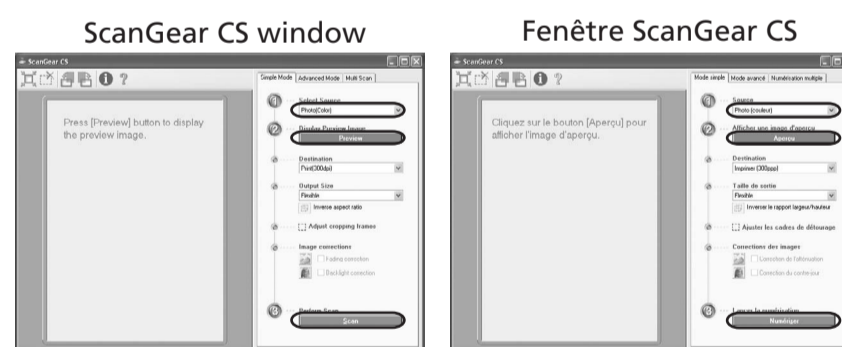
ScanGear CS window

ScanGear CS

Simple Mode | Advanced Mode | Multi Scan

Press [Preview] button to display the preview image.

1 Select Source
Photo(Color)

2 Display Preview Image
Preview

Destination
Print(300dpi)

Output Size
Flexible
Inverse aspect ratio

Adjust cropping frames

Image corrections
Fading correction
Backlight correction

3 Perform Scan
Scan

Fenêtre ScanGear CS

ScanGear CS

Mode simple | Mode avancé | Numérisation multiple

Cliquez sur le bouton [Aperçu] pour afficher l'image d'aperçu.

1 Source
Photo (couleur)

2 Afficher une image d'aperçu
Aperçu

Destination
Imprimer (300dpi)

Taille de sortie
Flexible
Inverser le rapport largeur/hauteur

Ajuster les cadres de détourage

Corrections des images
Correction de l'atténuation
Correction du contre-jour

3 Lancer la numérisation
Numériser